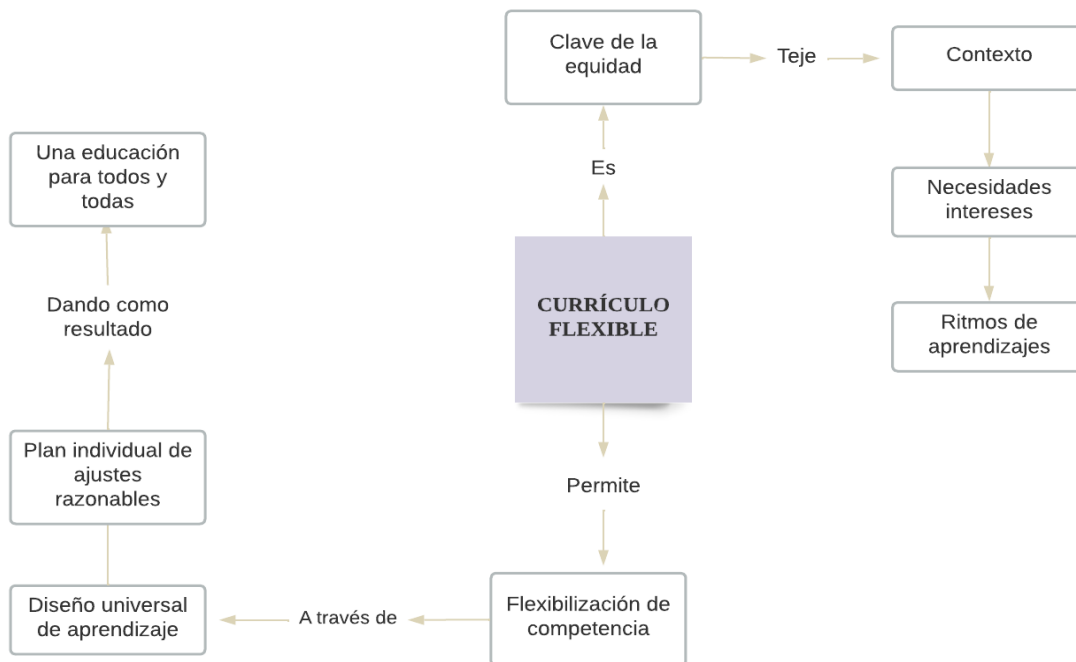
CURRÍCULO FLEXIBLE

Es

Clave de la equidad

Teje

Contexto

Necesidades intereses

Ritmos de aprendizajes

Permite

Flexibilización de competencia

A través de

Diseño universal de aprendizaje

Plan individual de ajustes razonables

Dando como resultado

Una educación para todos y todas